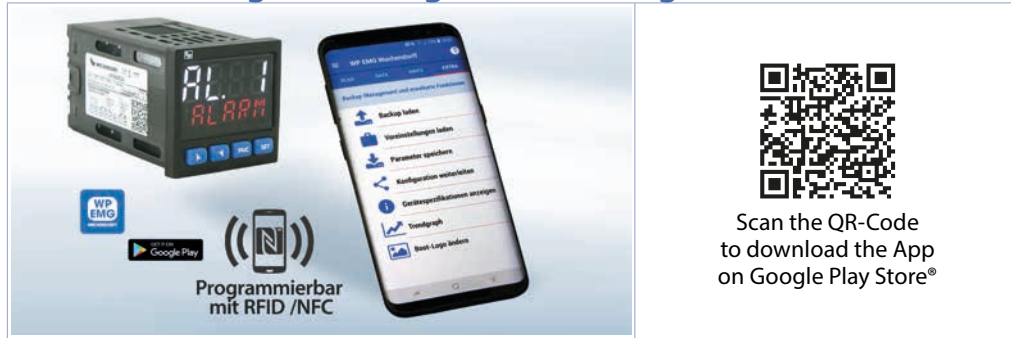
AL. 1
ALARM

WP EMG Wachendorff

SCAN DATA INFO EXTRA

Backup Management und erweiterte Funktionen

Backup laden

Voreinstellungen laden

Parameter speichern

Konfiguration weiterleiten

Gerätespezifikationen anzeigen

Trendgraph

Boot-Logo ändern

WP EMG

GET IT ON Google Play

Programmierbar mit RFID /NFC

Scan the QR-Code to download the App on Google Play Store®